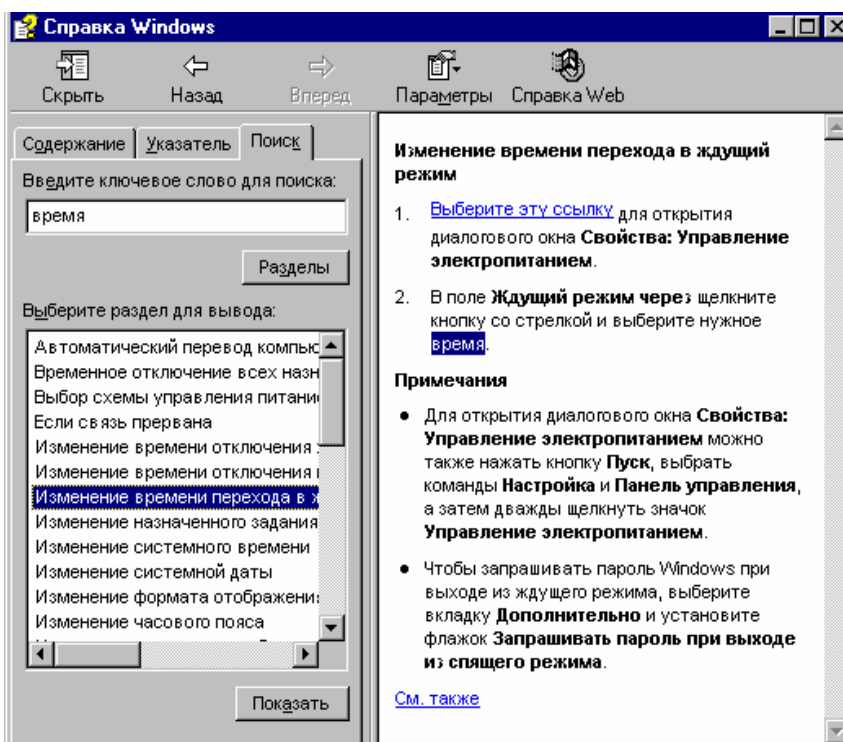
Справка Windows

Скрыть Назад Вперед Параметры Справка Web

Содержание | Указатель | Поиск

Введите ключевое слово для поиска:

время

Разделы

Выберите раздел для вывода:

Автоматический перевод компьк
Временное отключение всех назн
Выбор схемы управления питани
Если связь прервана
Изменение времени отключения
Изменение времени отключения
Изменение времени перехода в ж
Изменение назначенного задания
Изменение системного времени
Изменение системной даты
Изменение формата отображени
Изменение часового пояса

Показать

Изменение времени перехода в ждущий режим

1. Выберите эту ссылку для открытия диалогового окна **Свойства: Управление электропитанием**.

2. В поле **Ждущий режим через** щелкните кнопку со стрелкой и выберите нужное время.

**Примечания**

• Для открытия диалогового окна **Свойства: Управление электропитанием** можно также нажать кнопку **Пуск**, выбрать команды **Настройка** и **Панель управления**, а затем дважды щелкнуть значок **Управление электропитанием**.

• Чтобы запрашивать пароль Windows при выходе из ждущего режима, выберите вкладку **Дополнительно** и установите флажок **Запрашивать пароль при выходе из спящего режима**.

См. также